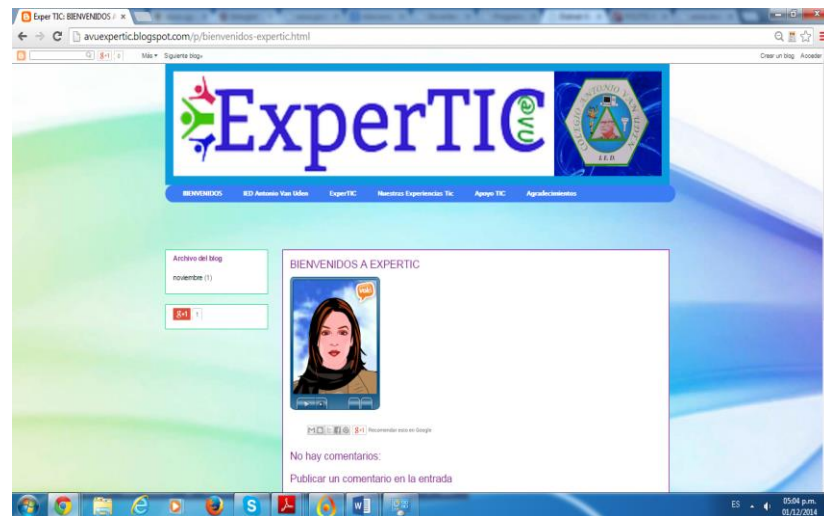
Exper TIC: BIENVENIDOS ×

avuexpertic.blogspot.com/p/bienvenidos-expertic.html

Más ▾ Siguiente blog»

Crear un blog Acceder

ExperTIC

COLEGIO ANTONIO VAN UDEN I.E.D.

BIENVENIDOS IED Antonio Van Uden ExperTIC Nuestras Experiencias Tic Apoyo TIC Agradecimientos

Archivo del blog

noviembre (1)

g+1 1

BIENVENIDOS A EXPERTIC

g+1 Recomendar esto en Google

No hay comentarios:

Publicar un comentario en la entrada

ES 05:04 p.m. 01/12/2014